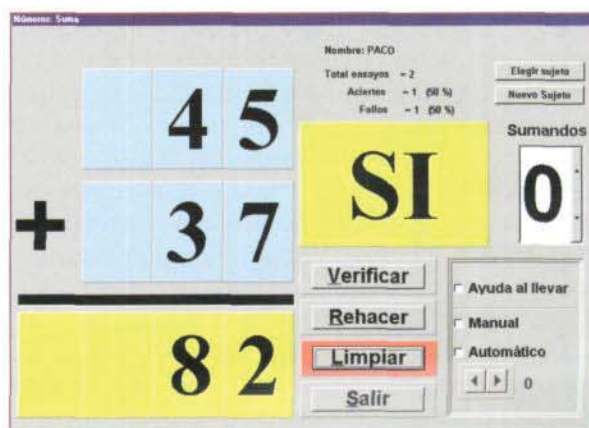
Números: Suma

Nombre: PACO

Total ensayos = 2
Aciertos = 1 (50 %)
Fallos = 1 (50 %)

Elegir sujeto
Nuevo Sujeto

Sumandos
0

4 5
+ 3 7
8 2

SI

Verificar
Rehacer
Limpiar
Salir

Ayuda al llevar
Manual
Automático
0